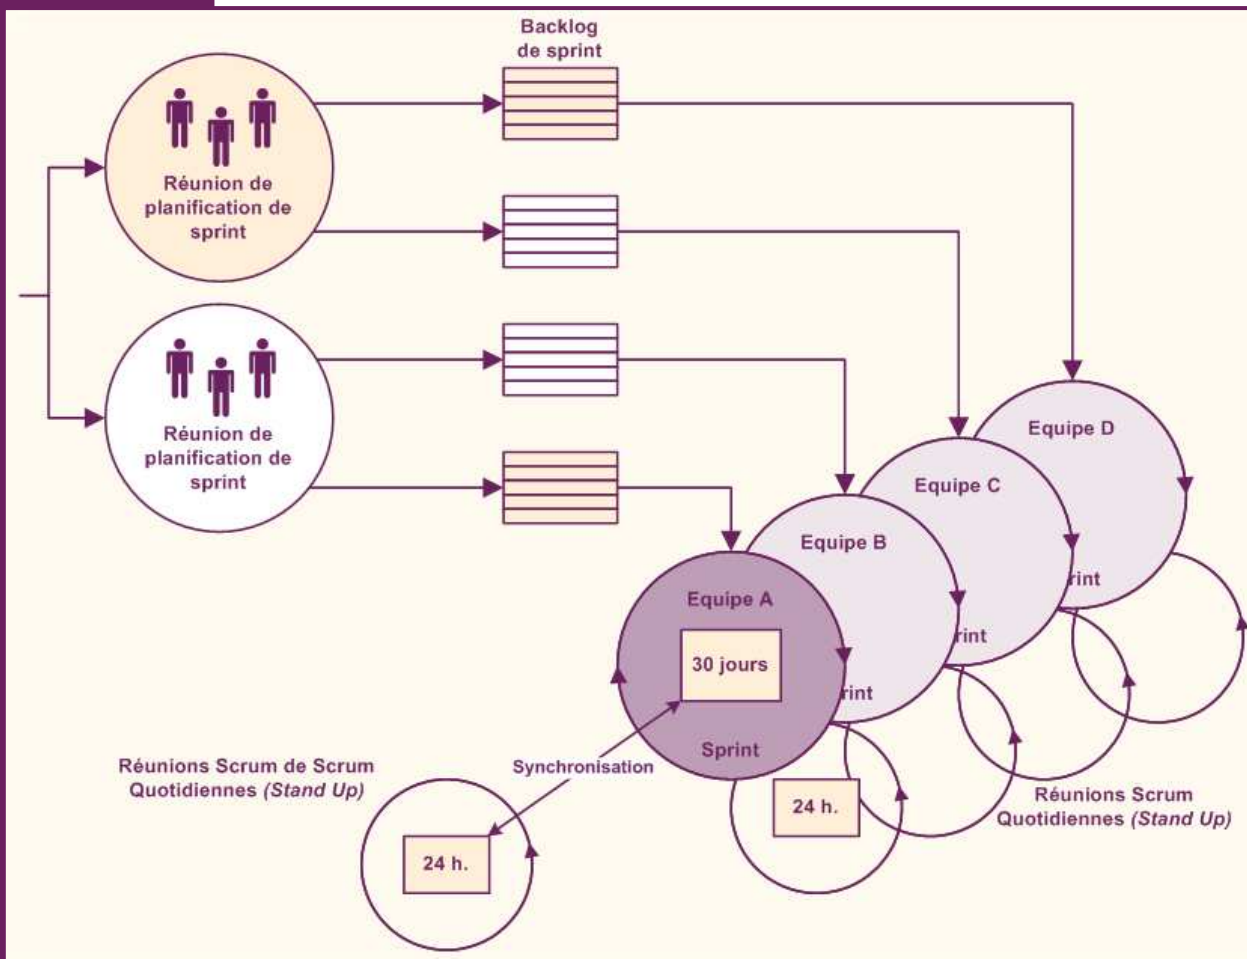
Backlog de sprint

Réunion de planification de sprint

Réunion de planification de sprint

Equipe D

Equipe C

Equipe B

Equipe A

rint

rint

rint

30 jours

Sprint

Synchronisation

Réunions Scrum de Scrum Quotidiennes *(Stand Up)*

24 h.

24 h.

Réunions Scrum Quotidiennes *(Stand Up)*